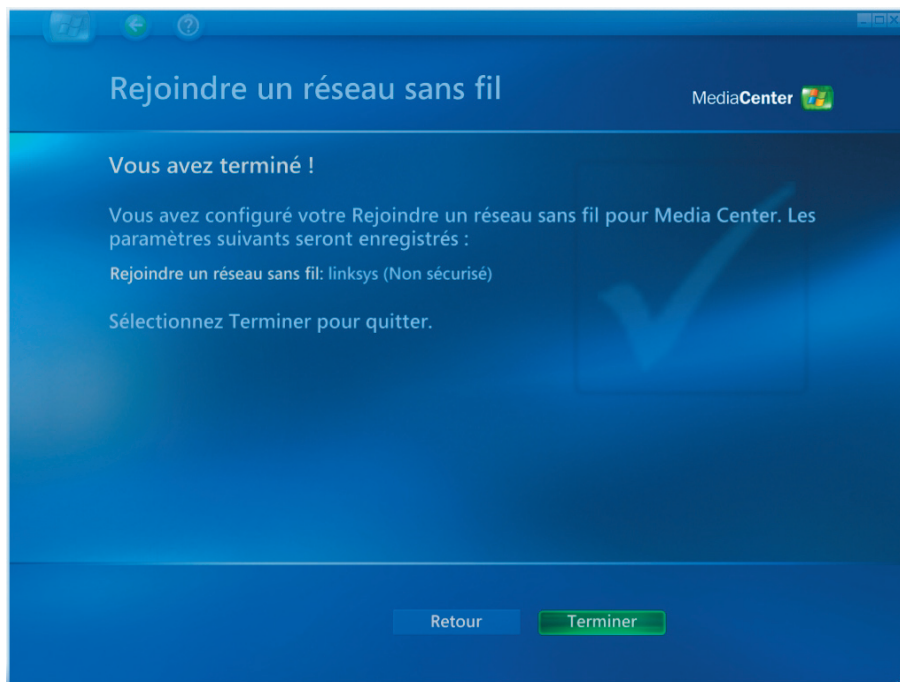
Rejoindre un réseau sans fil

MediaCenter

Vous avez terminé !

Vous avez configuré votre Rejoindre un réseau sans fil pour Media Center. Les paramètres suivants seront enregistrés :

Rejoindre un réseau sans fil: linksys (Non sécurisé)

Sélectionnez Terminer pour quitter.

Retour

Terminer